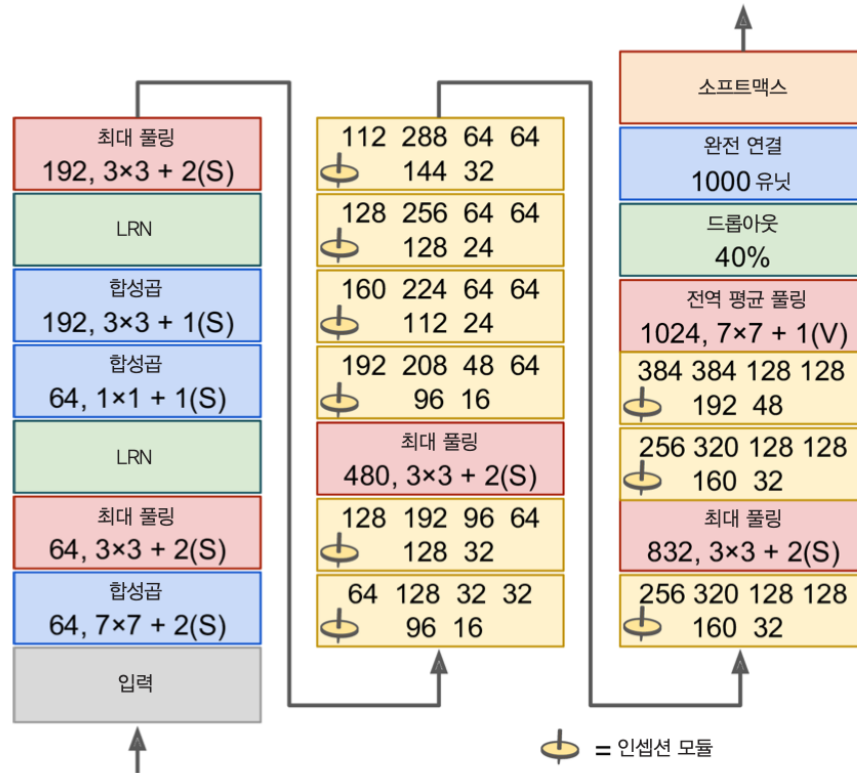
최대 풀링
192, 3×3 + 2(S)

LRN

합성곱
192, 3×3 + 1(S)

합성곱
64, 1×1 + 1(S)

LRN

최대 풀링
64, 3×3 + 2(S)

합성곱
64, 7×7 + 2(S)

입력

112 288 64 64
144 32

128 256 64 64
128 24

160 224 64 64
112 24

192 208 48 64
96 16

최대 풀링
480, 3×3 + 2(S)

128 192 96 64
128 32

64 128 32 32
96 16

소프트맥스

완전 연결
1000 유닛

드롭아웃
40%

전역 평균 풀링
1024, 7×7 + 1(V)

384 384 128 128
192 48

256 320 128 128
160 32

최대 풀링
832, 3×3 + 2(S)

256 320 128 128
160 32

= 인셉션 모듈